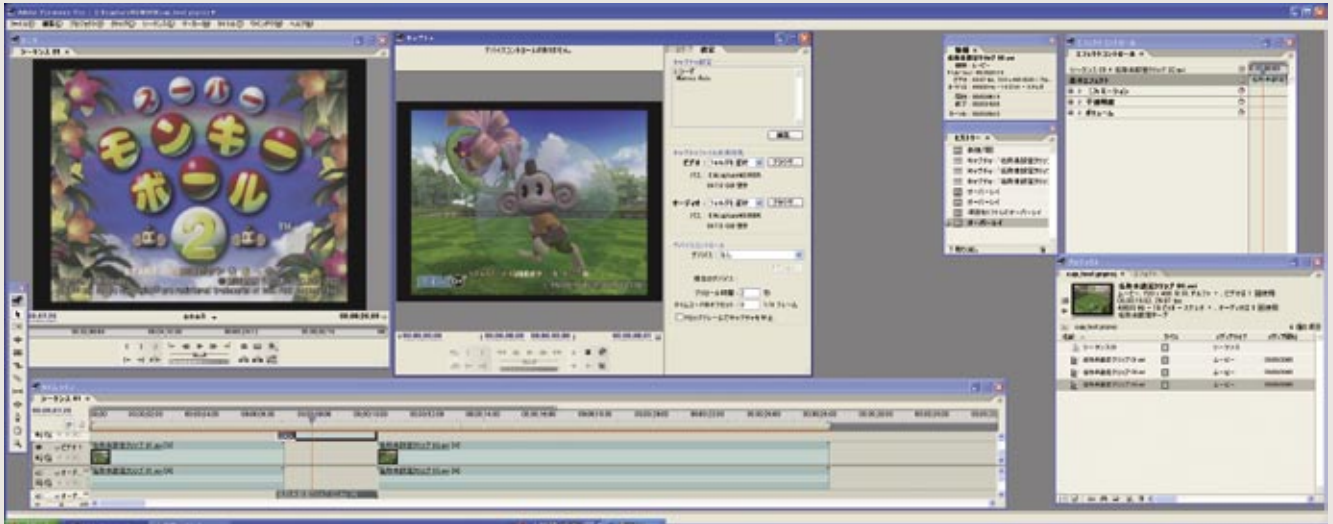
ファイル 編集 プロジェクト クリップ シーケンス マーカー タイトル ウィンドウ ヘルプ

シーケンス 01

スーパーモンキーボール 2

TM

キャプチャ

デバイスコントロールが見つかりません。

ログ 設定

キャプチャの設定

キャプチャファイルの保存場所

ビデオ

オーディオ

デバイスコントロール

情報

ヒストリー

エフェクトコントロール

モーション

不透明度

ボリューム

プロジェクト

タイムライン

シーケンス 01

ビデオ 1

オーディオ 1

オーディオ 2